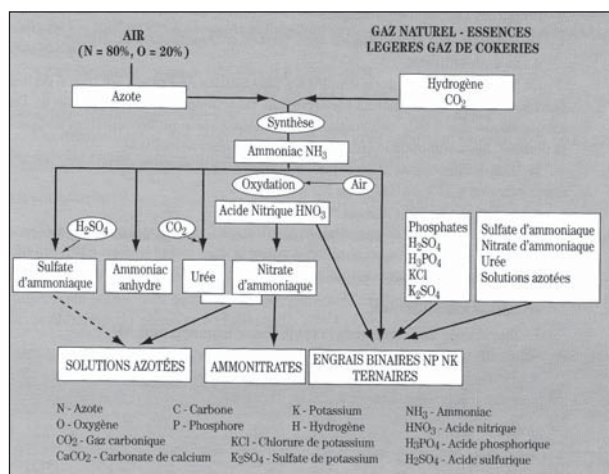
AIR
(N = 80%, O = 20%)

GAZ NATUREL - ESSENCES
LEGERES GAZ DE COKERIES

Azote

Hydrogène
$CO_2$

Synthèse

Ammoniac $NH_3$

Oxydation

Air

Acide Nitrique $HNO_3$

$H_2SO_4$

$CO_2$

Sulfate d'ammoniaque

Ammoniac anhydre

Urée

Nitrate d'ammoniaque

Phosphates
$H_2SO_4$
$H_3PO_4$
KCl
$K_2SO_4$

Sulfate d'ammoniaque
Nitrate d'ammoniaque
Urée
Solutions azotées

SOLUTIONS AZOTÉES

AMMONITRATES

ENGRAIS BINAIRES NP NK
TERNAIRES

N - Azote
O - Oxygène
$CO_2$ - Gaz carbonique
$CaCO_2$ - Carbonate de calcium

C - Carbone
P - Phosphore
KCl - Chlorure de potassium
$K_2SO_4$ - Sulfate de potassium

K - Potassium
H - Hydrogène

$NH_3$ - Ammoniac
$HNO_3$ - Acide nitrique
$H_3PO_4$ - Acide phosphorique
$H_2SO_4$ - Acide sulfurique